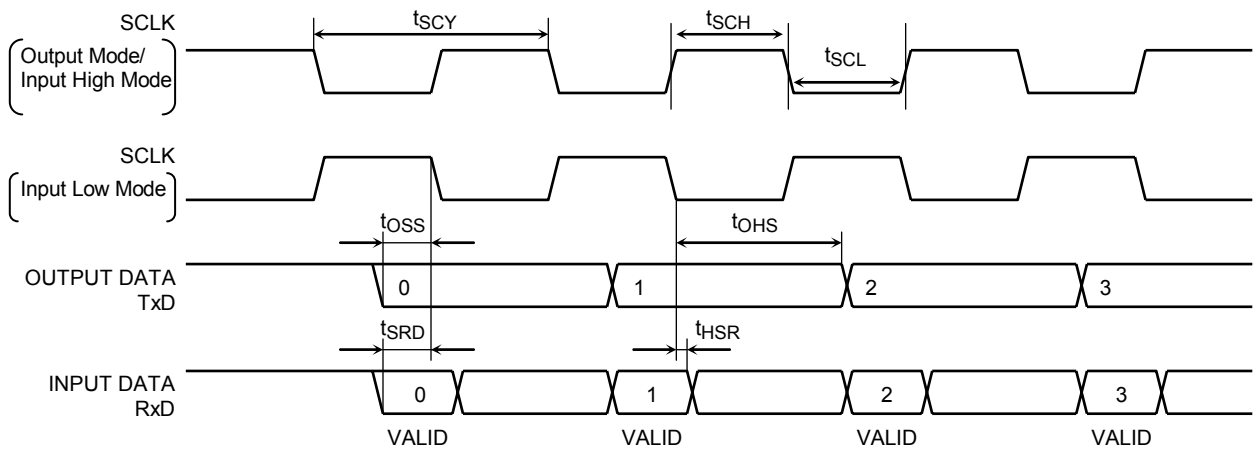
SCLK
Output Mode/
Input High Mode

$t_{SCY}$

$t_{SCH}$

$t_{SCL}$

SCLK
Input Low Mode

$t_{OSS}$

$t_{OHS}$

OUTPUT DATA
TxD

0

1

2

3

$t_{SRD}$

$t_{HSR}$

INPUT DATA
RxD

0

1

2

3

VALID

VALID

VALID

VALID